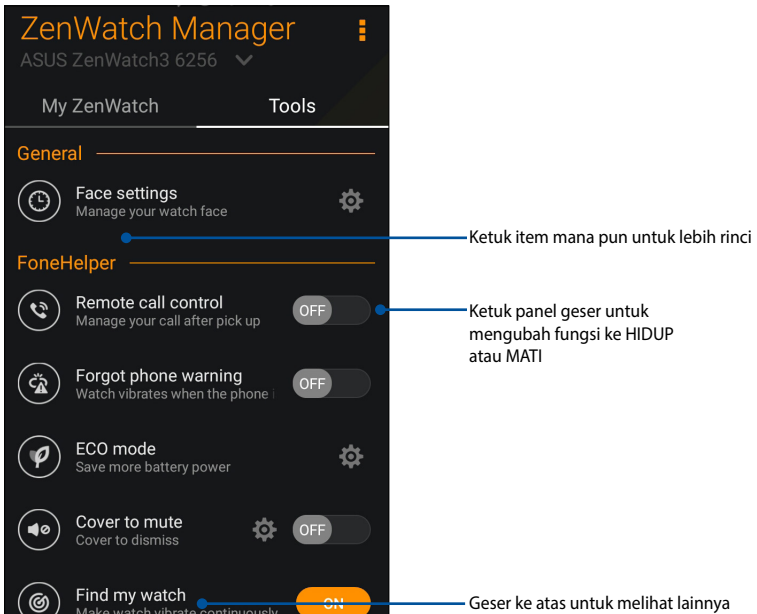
ZenWatch Manager
ASUS ZenWatch3 6256

My ZenWatch
Tools

General

Face settings
Manage your watch face

Ketuk item mana pun untuk lebih rinci

FoneHelper

Remote call control
Manage your call after pick up
OFF

Ketuk panel geser untuk mengubah fungsi ke HIDUP atau MATI

Forgot phone warning
Watch vibrates when the phone i
OFF

ECO mode
Save more battery power

Cover to mute
Cover to dismiss
OFF

Find my watch
Make watch vibrate continuously
ON

Geser ke atas untuk melihat lainnya